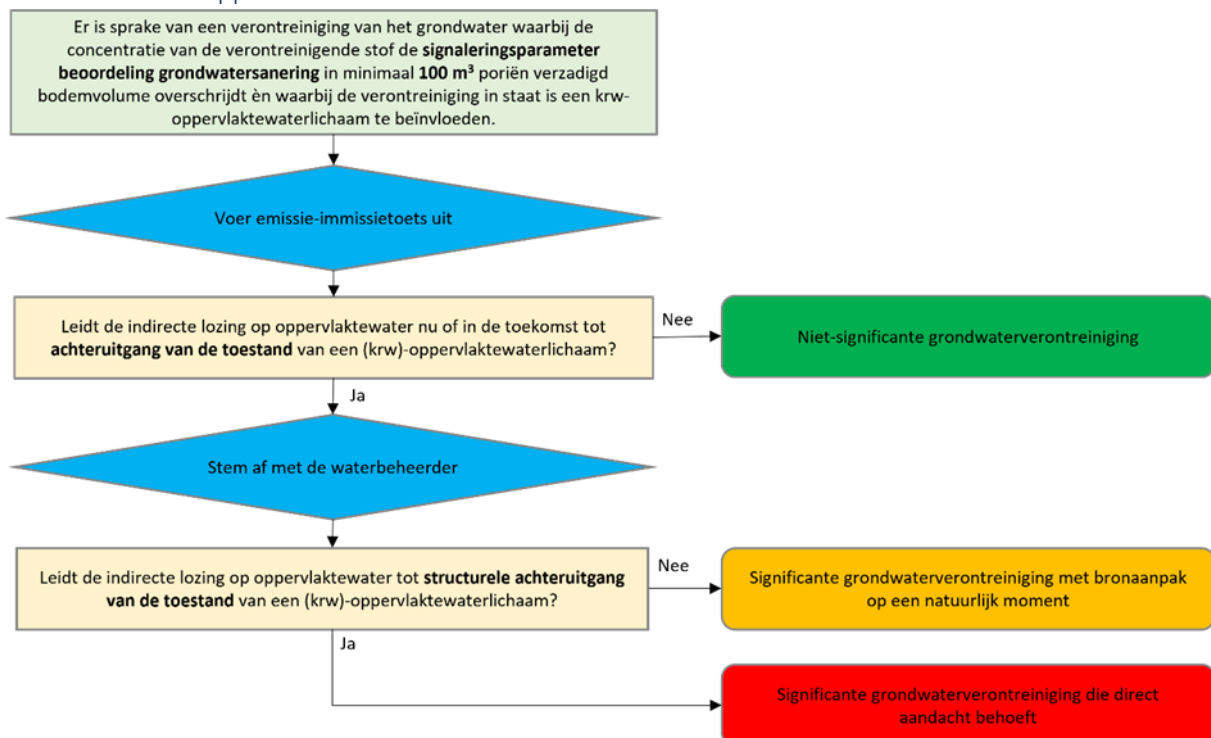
Er is sprake van een verontreiniging van het grondwater waarbij de concentratie van de verontreinigende stof de **signaleringsparameter beoordeling grondwatersanering** in minimaal **100 m³** poriën verzadigd bodemvolume overschrijdt èn waarbij de verontreiniging in staat is een krw-oppervlaktewaterlichaam te beïnvloeden.

Voer emissie-immissietoets uit

Leidt de indirecte lozing op oppervlaktewater nu of in de toekomst tot **achteruitgang van de toestand** van een (krw)-oppervlaktewaterlichaam?

Nee

Niet-significante grondwaterverontreiniging

Ja

Stem af met de waterbeheerder

Leidt de indirecte lozing op oppervlaktewater tot **structurele achteruitgang van de toestand** van een (krw)-oppervlaktewaterlichaam?

Nee

Significante grondwaterverontreiniging met bronaanpak op een natuurlijk moment

Ja

Significante grondwaterverontreiniging die direct aandacht behoeft